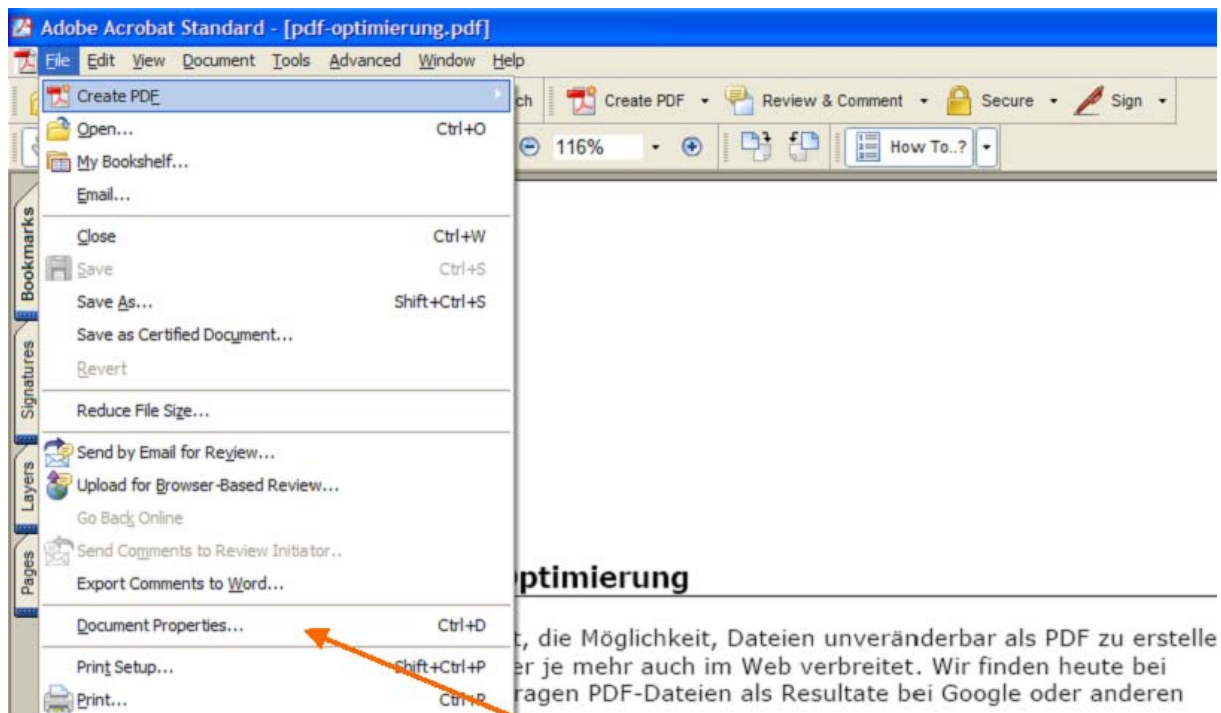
Adobe Acrobat Standard - [pdf-optimierung.pdf]

File Edit View Document Tools Advanced Window Help

ch | Create PDF ▾ | Review & Comment ▾ | Secure ▾ | Sign ▾

116% | How To..?

Bookmarks
Signatures
Layers
Pages

Create PDF
Open... Ctrl+O
My Bookshelf...
Email...
Close Ctrl+W
Save Ctrl+S
Save As... Shift+Ctrl+S
Save as Certified Document...
Revert
Reduce File Size...
Send by Email for Review...
Upload for Browser-Based Review...
Go Back Online
Send Comments to Review Initiator...
Export Comments to Word...
Document Properties... Ctrl+D
Print Setup... Shift+Ctrl+P
Print... Ctrl+P

ptimierung

t, die Möglichkeit, Dateien unveränderbar als PDF zu erstelle
er je mehr auch im Web verbreitet. Wir finden heute bei
ragen PDF-Dateien als Resultate bei Google oder anderen